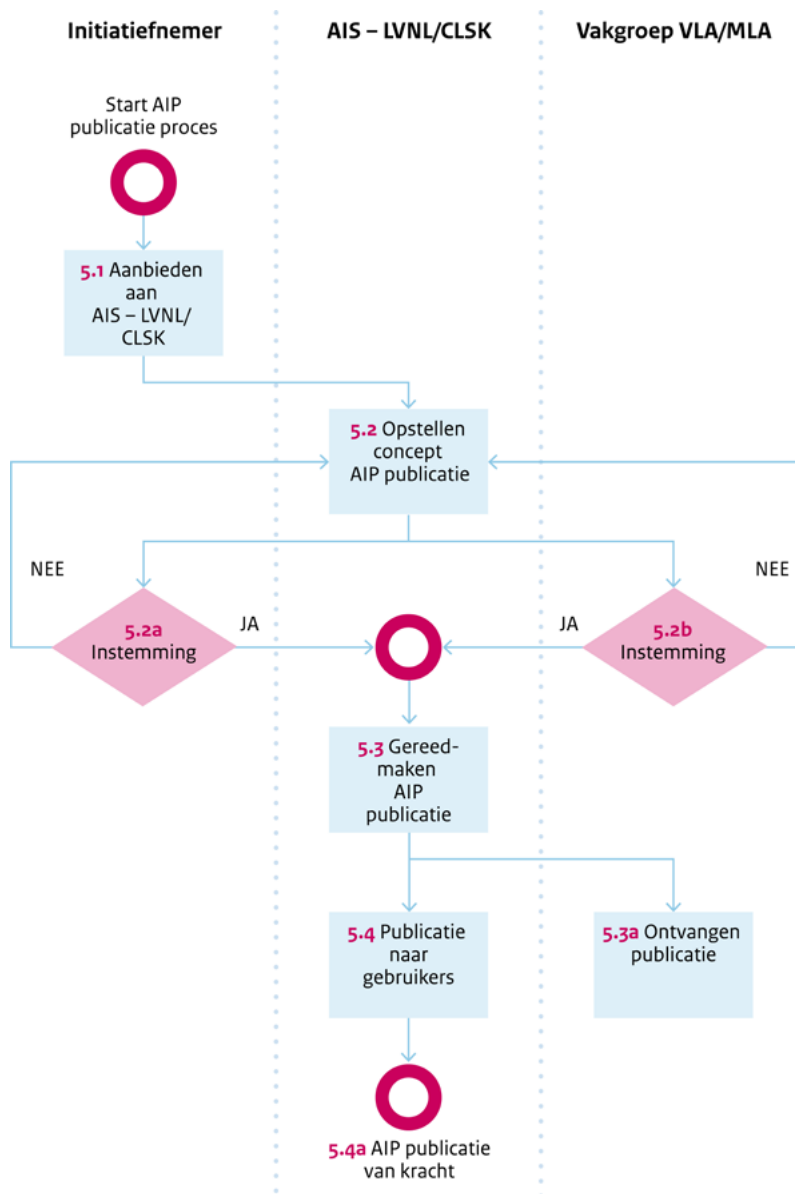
Initiatiefnemer

AIS – LVNL/CLSK

Vakgroep VLA/MLA

Start AIP publicatie proces

5.1 Aanbieden aan AIS – LVNL/ CLSK

5.2 Opstellen concept AIP publicatie

NEE

NEE

5.2a Instemming

JA

JA

5.2b Instemming

5.3 Gereedmaken AIP publicatie

5.4 Publicatie naar gebruikers

5.3a Ontvangen publicatie

5.4a AIP publicatie van kracht